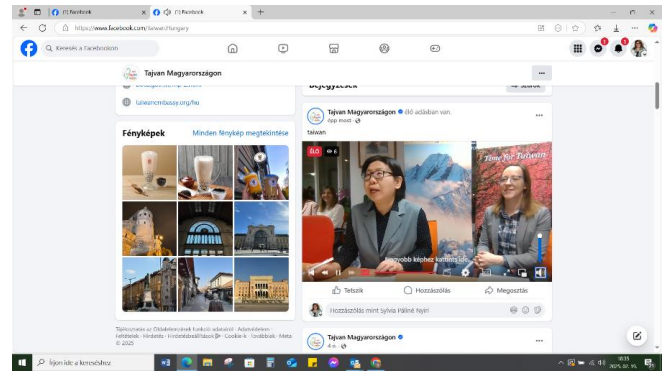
(1) Facebook
(1) Facebook
https://www.facebook.com/taiwan.hungary

Keresés a Facebookon

Tajvan Magyarországon

taiwanembassy.org/hu

Bejegyzések

Fényképek
Minden fénykép megtekintése

Tajvan Magyarországon élő adásban van.
épp most
taiwan

ÉLŐ 6

Time for Taiwan

Nagyobb képhez kattints ide

Tetszik
Hozzászólás
Megosztás

Hozzászólás mint Sylvia Pálné Nyíri

Tajvan Magyarországon
4 n.

Adatvédelem · Feltételek · Hirdetés · Hirdetési beállítások · Cookie-k · Továbbiak · Meta © 2025

Ide írja be a keresni kívánt szöveget

16:35
2025. 07. 15.